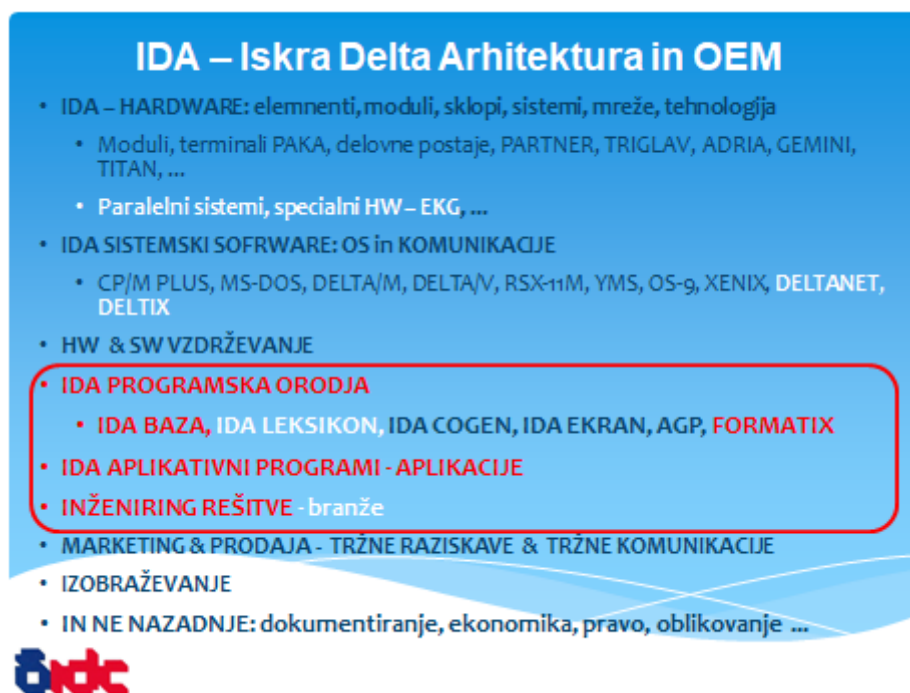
IDA – Iskra Delta Arhitektura in OEM

- IDA – HARDWARE: elemnenti, moduli, sklopi, sistemi, mreže, tehnologija
  - Moduli, terminali PAKA, delovne postaje, PARTNER, TRIGLAV, ADRIA, GEMINI, TITAN, …
  - Paralelni sistemi, specialni HW – EKG, …
- IDA SISTEMSKI SOFRWARE: OS in KOMUNIKACIJE
  - CP/M PLUS, MS-DOS, DELTA/M, DELTA/V, RSX-11M, YMS, OS-9, XENIX, DELTANET, DELTIX
- HW & SW VZDRŽEVANJE
- IDA PROGRAMSKA ORODJA
  - IDA BAZA, IDA LEKSIKON, IDA COGEN, IDA EKRAN, AGP, FORMATIX
- IDA APLIKATIVNI PROGRAMI - APLIKACIJE
- INŽENIRING REŠITVE - branže
- MARKETING & PRODAJA - TRŽNE RAZISKAVE & TRŽNE KOMUNIKACIJE
- IZOBRAŽEVANJE
- IN NE NAZADNJE: dokumentiranje, ekonomika, pravo, oblikovanje …

&dc